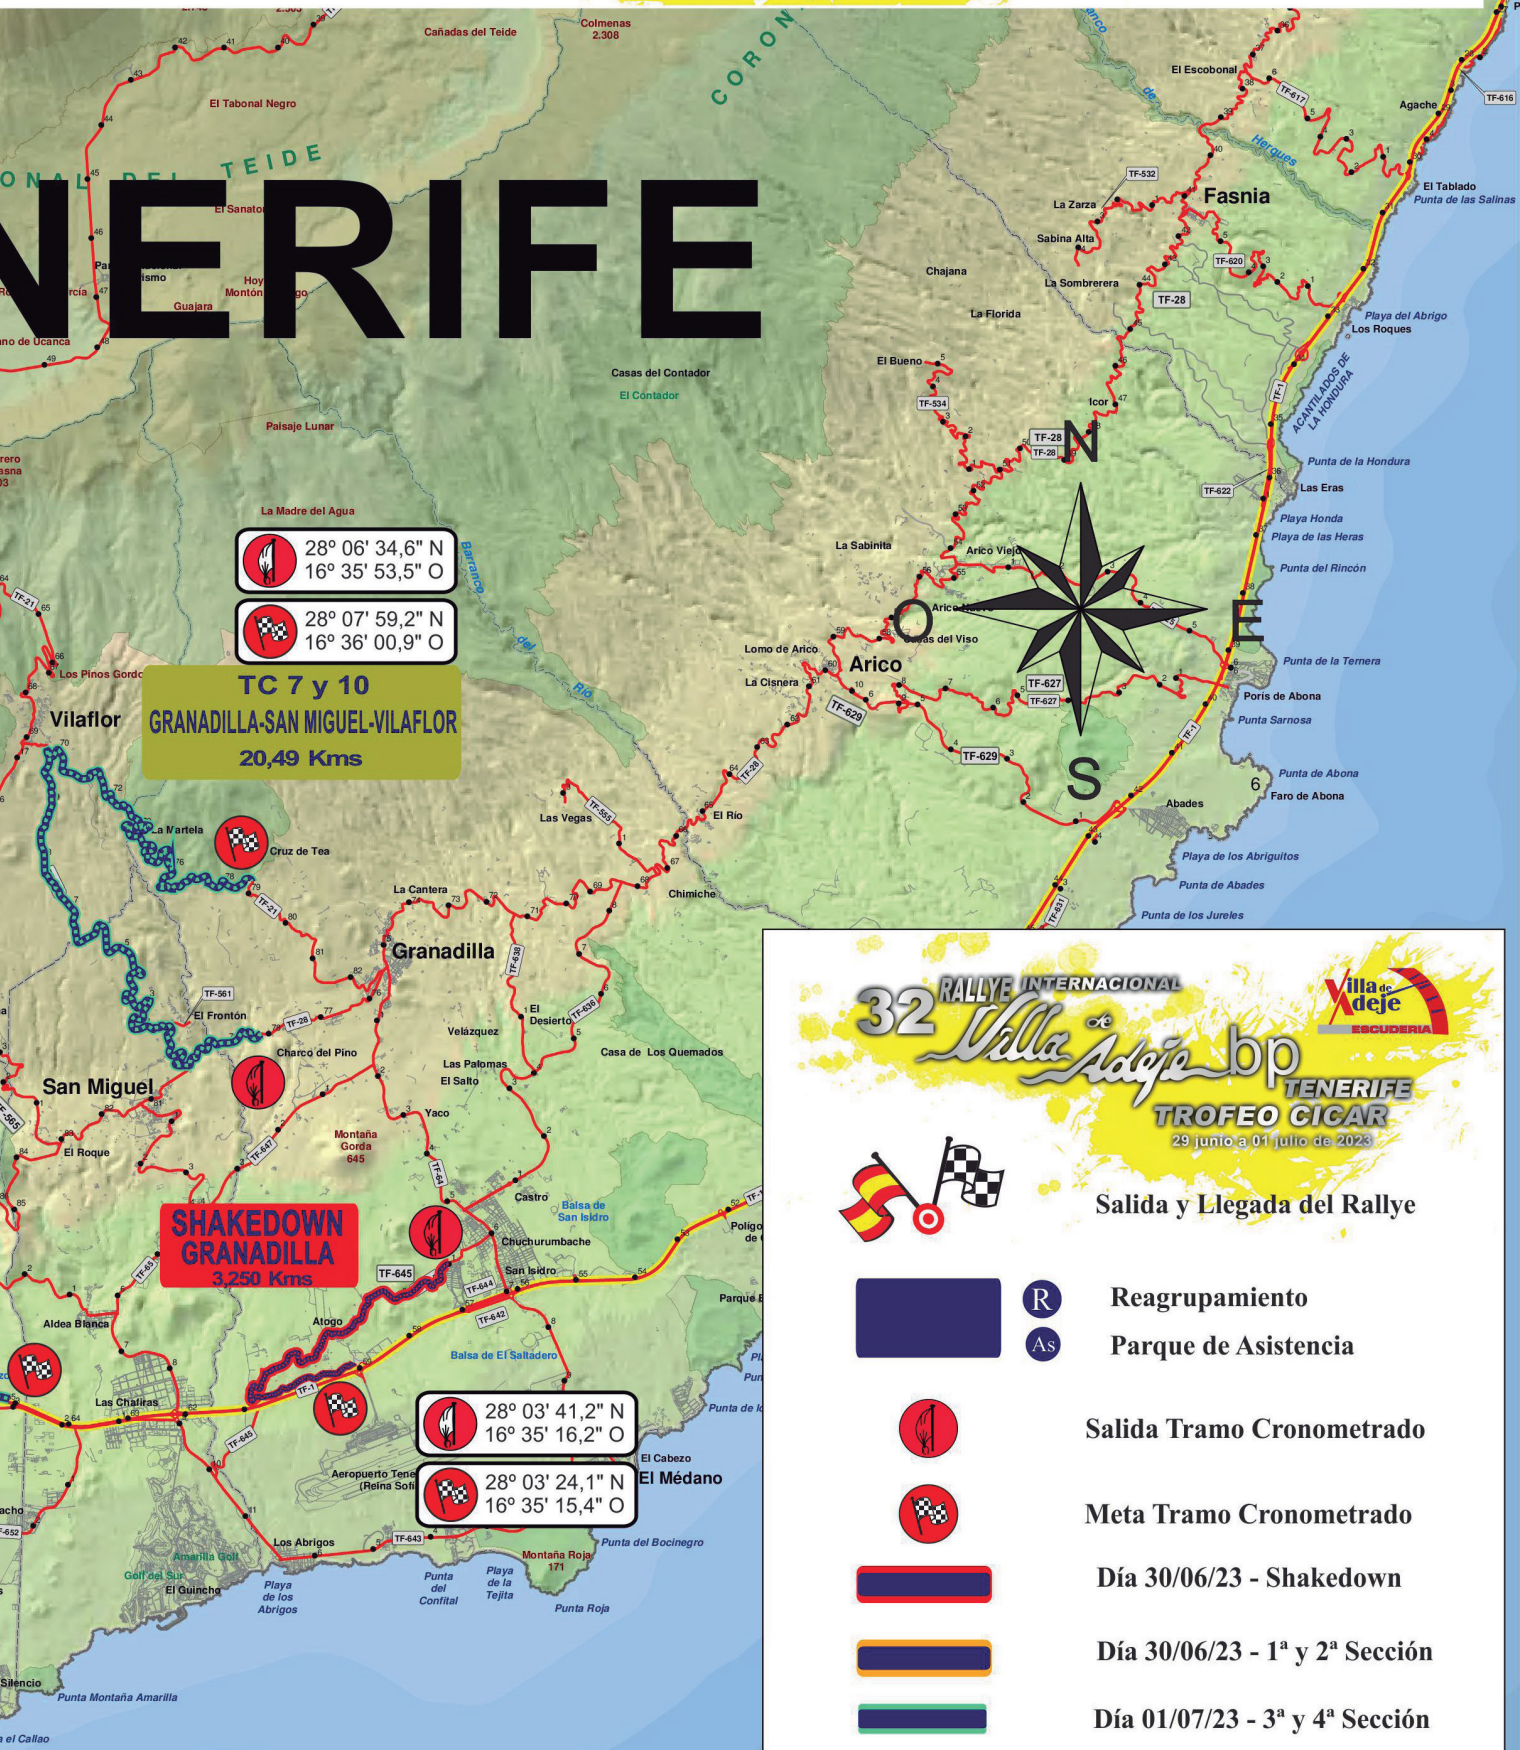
NERIFE

Cañadas del Teide

Colmenas 2.308

CORON

El Tabonal Negro

TEIDE

El Sanator

Guajara

Paisaje Lunar

Casas del Contador

El Contador

La Madre del Agua

28º 06' 34,6" N
16º 35' 53,5" O

28º 07' 59,2" N
16º 36' 00,9" O

TC 7 y 10
GRANADILLA-SAN MIGUEL-VILAFLOR
20,49 Kms

Los Pinos Gordo

Vilaflor

La Martela

Cruz de Tea

La Cantera

Granadilla

El Frontón

Charco del Pino

San Miguel

El Roque

Montaña Gorda 645

SHAKEDOWN GRANADILLA
3,250 Kms

Aldea Blanca

Las Chafiras

Atogo

Chuchurumbache

San Isidro

Balsa de San Isidro

Balsa de El Saltadero

Castro

Yaco

Las Palomas

El Salto

Velázquez

El Desierto

Casa de Los Quemados

28º 03' 41,2" N
16º 35' 16,2" O

28º 03' 24,1" N
16º 35' 15,4" O

El Cabezo

El Médano

Aeropuerto Tene (Reina Sofi

Los Abrigos

Amarilla Golf

Golf del Sur

El Guincho

Playa de los Abrigos

Punta del Confital

Playa de la Tejita

Montaña Roja 171

Punta del Bocinegro

Punta Roja

Silencio

Punta Montaña Amarilla

El Callao

Las Vegas

El Río

Chimiche

Lomo de Arico

La Cisnera

Arico

Arico Viejo

Arico Nuevo

Casas del Viso

La Sabinita

El Bueno

La Florida

Chajana

La Sombrerera

Sabina Alta

La Zarza

Fasnia

El Escobonal

Agache

El Tablado

Punta de las Salinas

Playa del Abrigo

Los Roques

ACANTILADOS DE LA HONDURA

Punta de la Hondura

Las Eras

Playa Honda

Playa de las Heras

Punta del Rincón

Punta de la Ternera

Poris de Abona

Punta Sarnosa

Punta de Abona

Faro de Abona

Abades

Playa de los Abriguitos

Punta de Abades

Punta de los Jureles

Icor

Herques

N
O
E
S

TF-28 TF-616 TF-617 TF-532 TF-620 TF-534 TF-622 TF-627 TF-629 TF-1 TF-555 TF-21 TF-561 TF-636 TF-638 TF-647 TF-645 TF-644 TF-642 TF-643 TF-652 TF-565 TF-631

32 RALLYE INTERNACIONAL Villa de Adeje bp TENERIFE TROFEO CICAR
29 junio a 01 julio de 2023

Villa de Adeje ESCUDERIA

Salida y Llegada del Rallye

R Reagrupamiento

As Parque de Asistencia

Salida Tramo Cronometrado

Meta Tramo Cronometrado

Día 30/06/23 - Shakedown

Día 30/06/23 - 1ª y 2ª Sección

Día 01/07/23 - 3ª y 4ª Sección